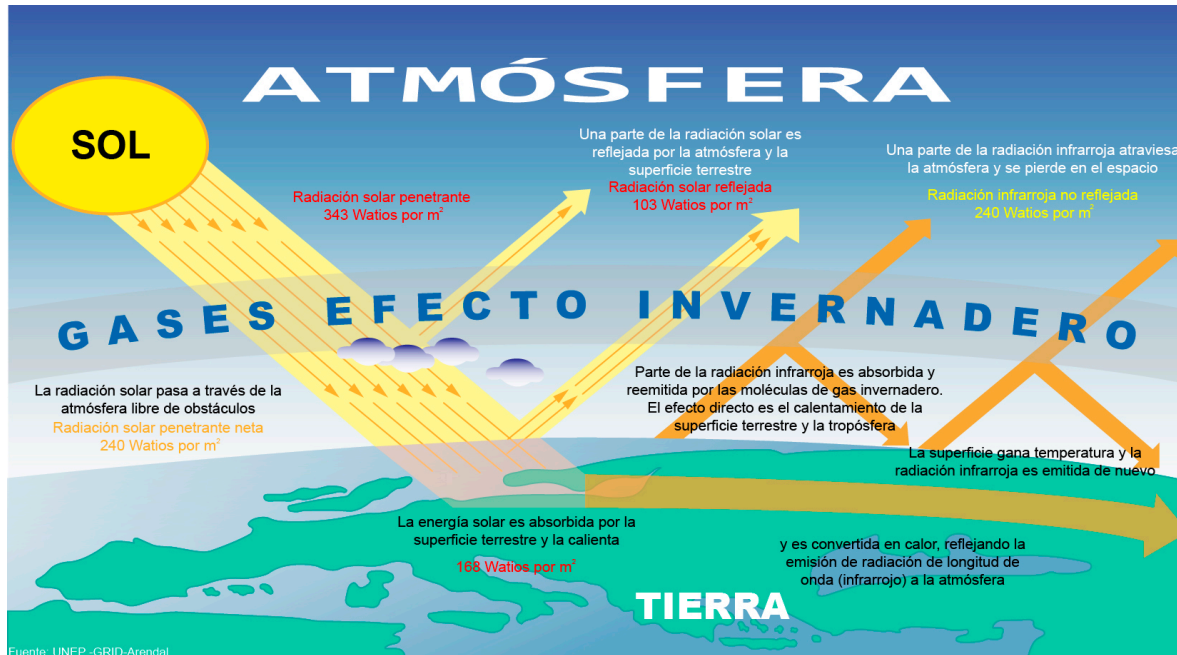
ATMÓSFERA

SOL

Radiación solar penetrante
343 Watios por m$^2$

Una parte de la radiación solar es reflejada por la atmósfera y la superficie terrestre
Radiación solar reflejada
103 Watios por m$^2$

Una parte de la radiación infrarroja atraviesa la atmósfera y se pierde en el espacio
Radiación infrarroja no reflejada
240 Watios por m$^2$

GASES EFECTO INVERNADERO

La radiación solar pasa a través de la atmósfera libre de obstáculos
Radiación solar penetrante neta
240 Watios por m$^2$

Parte de la radiación infrarroja es absorbida y reemitida por las moléculas de gas invernadero. El efecto directo es el calentamiento de la superficie terrestre y la tropósfera

La superficie gana temperatura y la radiación infrarroja es emitida de nuevo

La energía solar es absorbida por la superficie terrestre y la calienta
168 Watios por m$^2$

y es convertida en calor, reflejando la emisión de radiación de longitud de onda (infrarrojo) a la atmósfera

TIERRA

Fuente: UNEP -GRID-Arendal